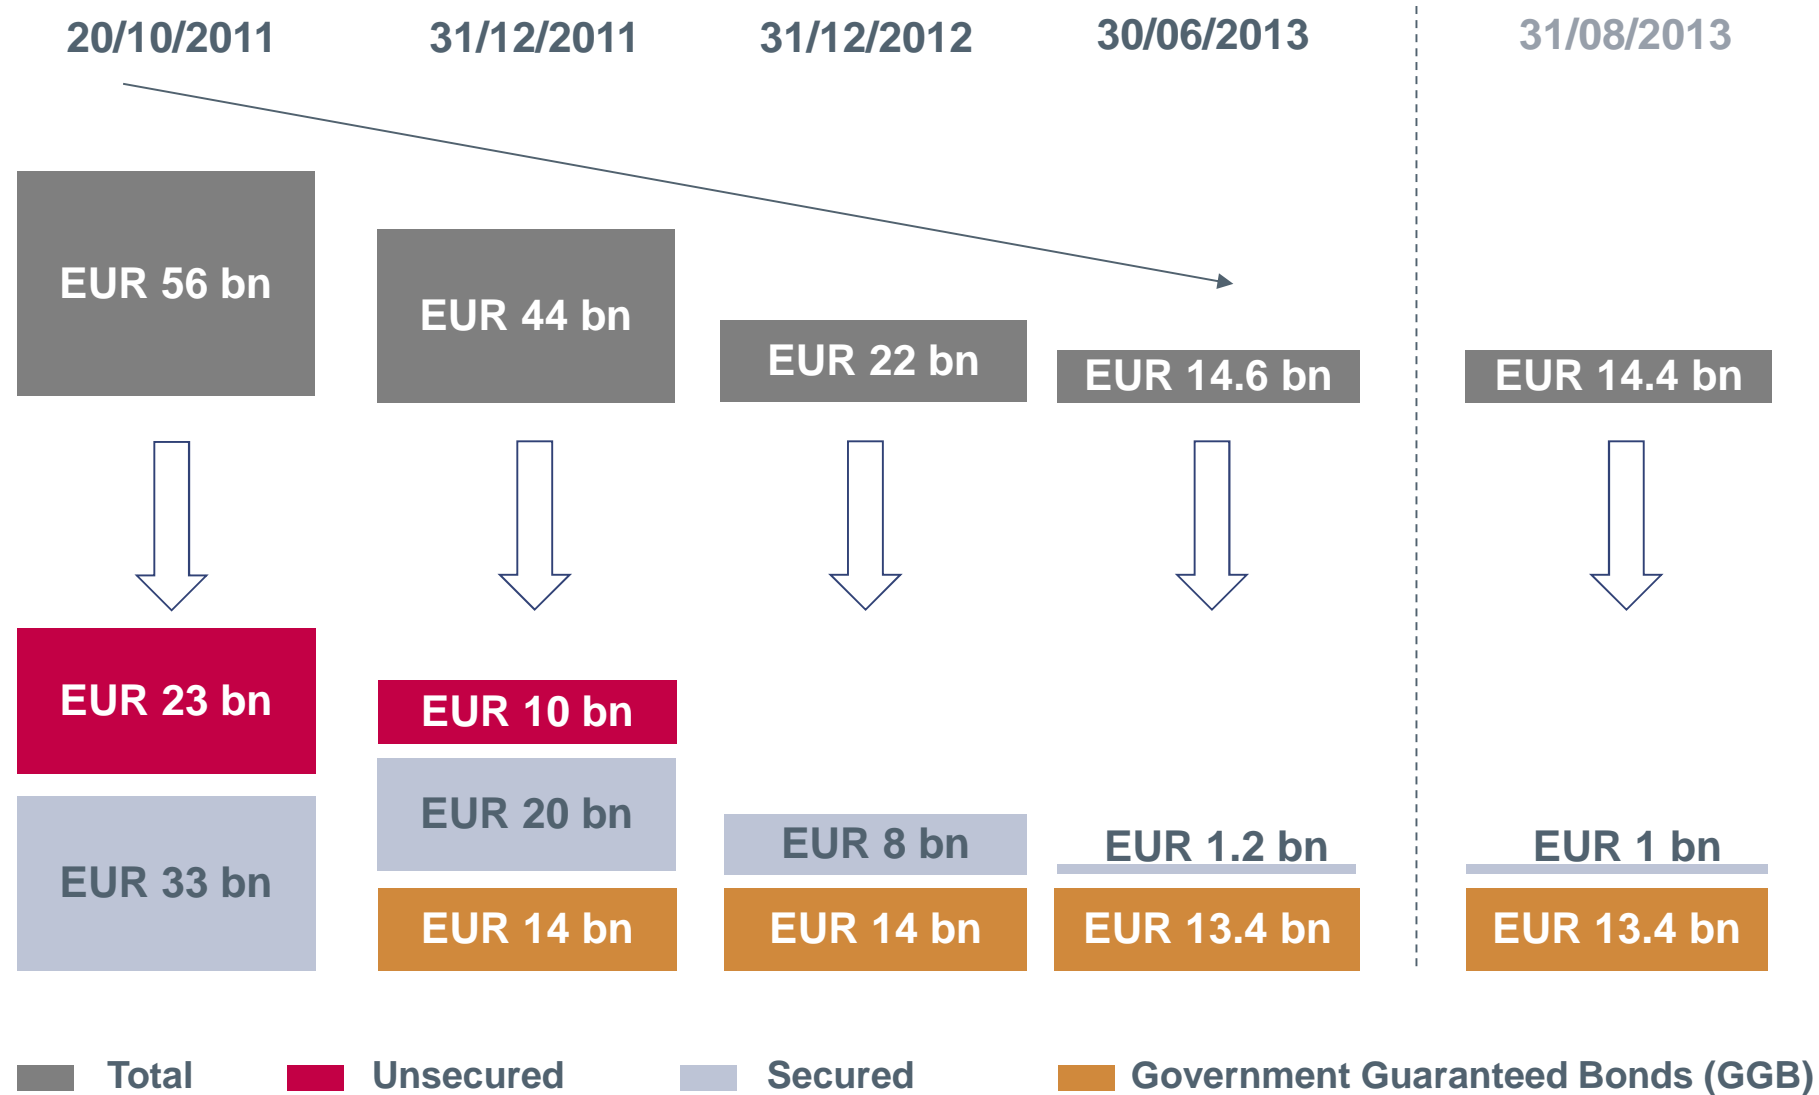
20/10/2011
31/12/2011
31/12/2012
30/06/2013
31/08/2013

EUR 56 bn
EUR 44 bn
EUR 22 bn
EUR 14.6 bn
EUR 14.4 bn

EUR 23 bn
EUR 33 bn

EUR 10 bn
EUR 20 bn
EUR 14 bn

EUR 8 bn
EUR 14 bn

EUR 1.2 bn
EUR 13.4 bn

EUR 1 bn
EUR 13.4 bn

Total
Unsecured
Secured
Government Guaranteed Bonds (GGB)